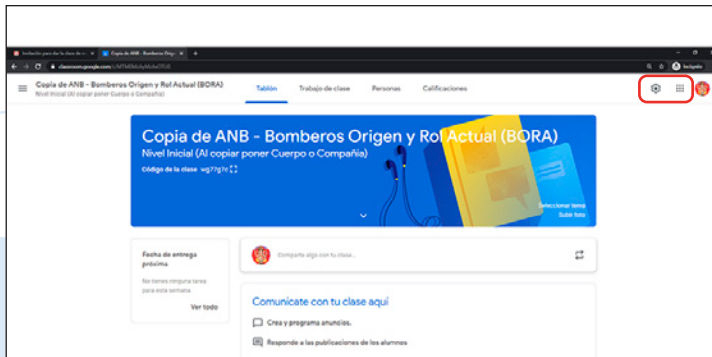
Invitación para la clase de ... | Copia de ANB - Bomberos Orige... | +

classroom.google.com/u/...

Incógnito

Copia de ANB - Bomberos Origen y Rol Actual (BORA)
Nivel Inicial (Al copiar poner Cuerpo o Compañía)

Tablón | Trabajo de clase | Personas | Calificaciones

Copia de ANB - Bomberos Origen y Rol Actual (BORA)
Nivel Inicial (Al copiar poner Cuerpo o Compañía)
Código de la clase wg77g7c

Seleccionar tema
Subir foto

Fecha de entrega próxima
No tienes ninguna tarea para esta semana
Ver todo

Comparte algo con tu clase...

Comunícate con tu clase aquí
Crea y programa anuncios.
Responde a las publicaciones de los alumnos